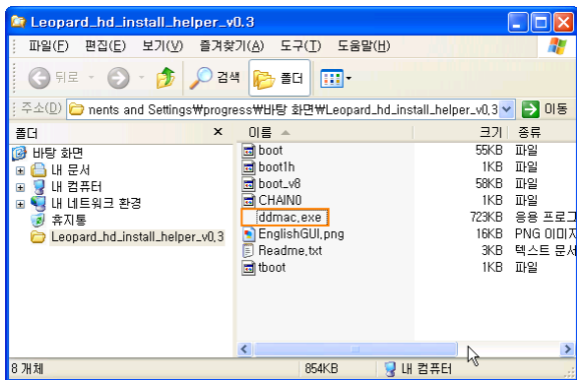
Leopard_hd_install_helper_v0.3

파일(F) 편집(E) 보기(V) 즐겨찾기(A) 도구(T) 도움말(H)

뒤로 검색 폴더

주소(D) nents and Settings₩progress₩바탕 화면₩Leopard_hd_install_helper_v0.3 이동

폴더 ×

바탕 화면
내 문서
내 컴퓨터
내 네트워크 환경
휴지통
Leopard_hd_install_helper_v0.3

| 이름 | 크기 | 종류 |
|---|---|---|
| boot | 55KB | 파일 |
| boot1h | 1KB | 파일 |
| boot_v8 | 58KB | 파일 |
| CHAIN0 | 1KB | 파일 |
| ddmac.exe | 723KB | 응용 프로그 |
| EnglishGUI.png | 16KB | PNG 이미지 |
| Readme.txt | 3KB | 텍스트 문서 |
| tboot | 1KB | 파일 |

8 개체 854KB 내 컴퓨터